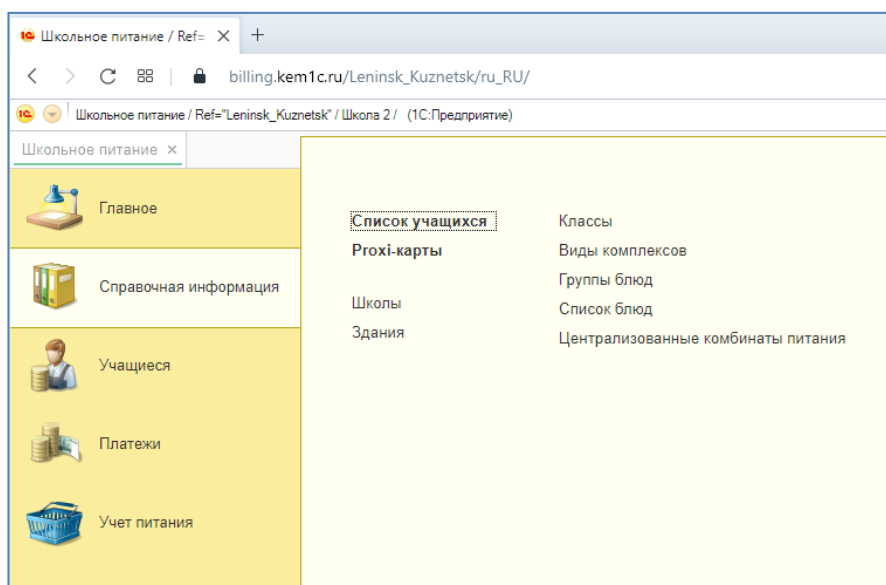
1С Школьное питание / Ref= ×  +

billing.kem1c.ru/Leninsk_Kuznetsk/ru_RU/

1С Школьное питание / Ref="Leninsk_Kuznetsk" / Школа 2 / (1С:Предприятие)

Школьное питание ×

Главное

Справочная информация

Учащиеся

Платежи

Учет питания

Список учащихся
Proxi-карты

Школы
Здания

Классы
Виды комплексов
Группы блюд
Список блюд
Централизованные комбинаты питания